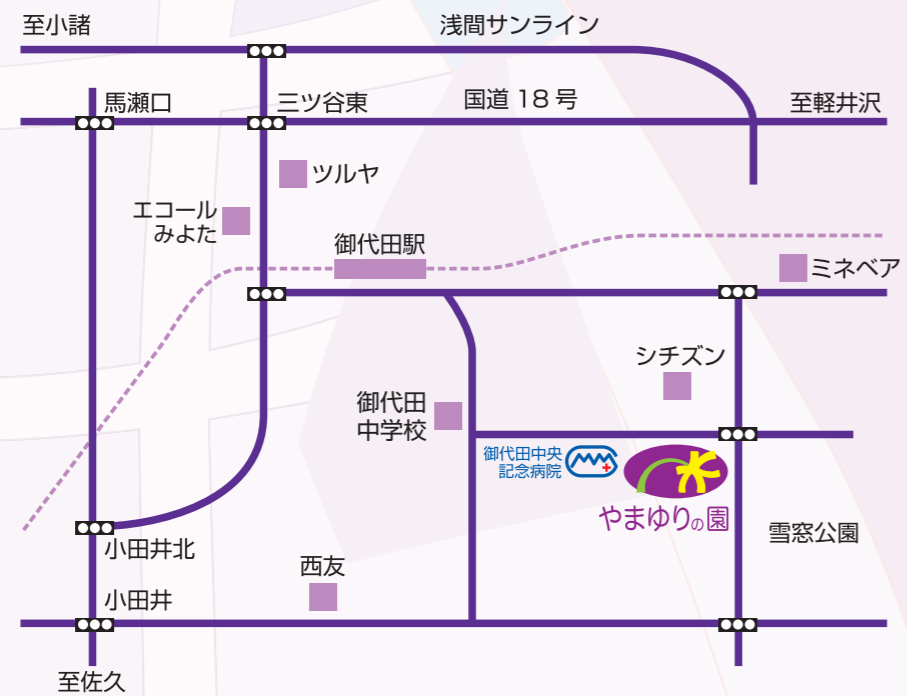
至小諸

浅間サンライン

馬瀬口

三ツ谷東

国道 18 号

至軽井沢

ツルヤ

エコール
みよた

御代田駅

ミネベア

シチズン

御代田
中学校

御代田中央
記念病院

やまゆりの園

雪窓公園

小田井北

西友

小田井

至佐久